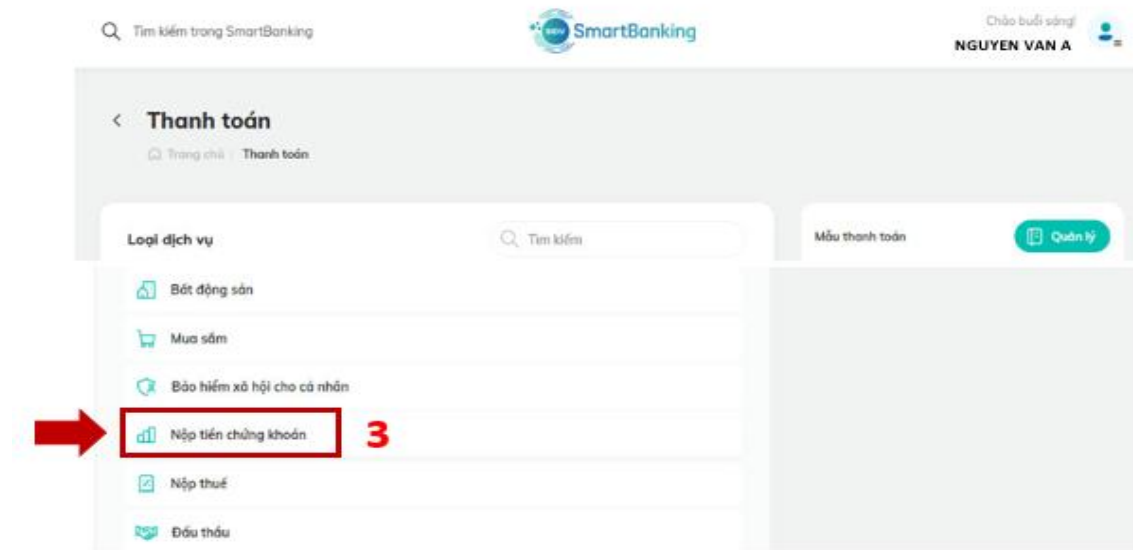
Tìm kiếm trong SmartBanking

BIDV SmartBanking

Chào buổi sáng!
NGUYEN VAN A

Thanh toán
Trang chủ / Thanh toán

Loại dịch vụ

Tìm kiếm

Mẫu thanh toán

Quản lý

Bất động sản

Mua sắm

Bảo hiểm xã hội cho cá nhân

Nộp tiền chứng khoán

3

Nộp thuế

Đấu thầu